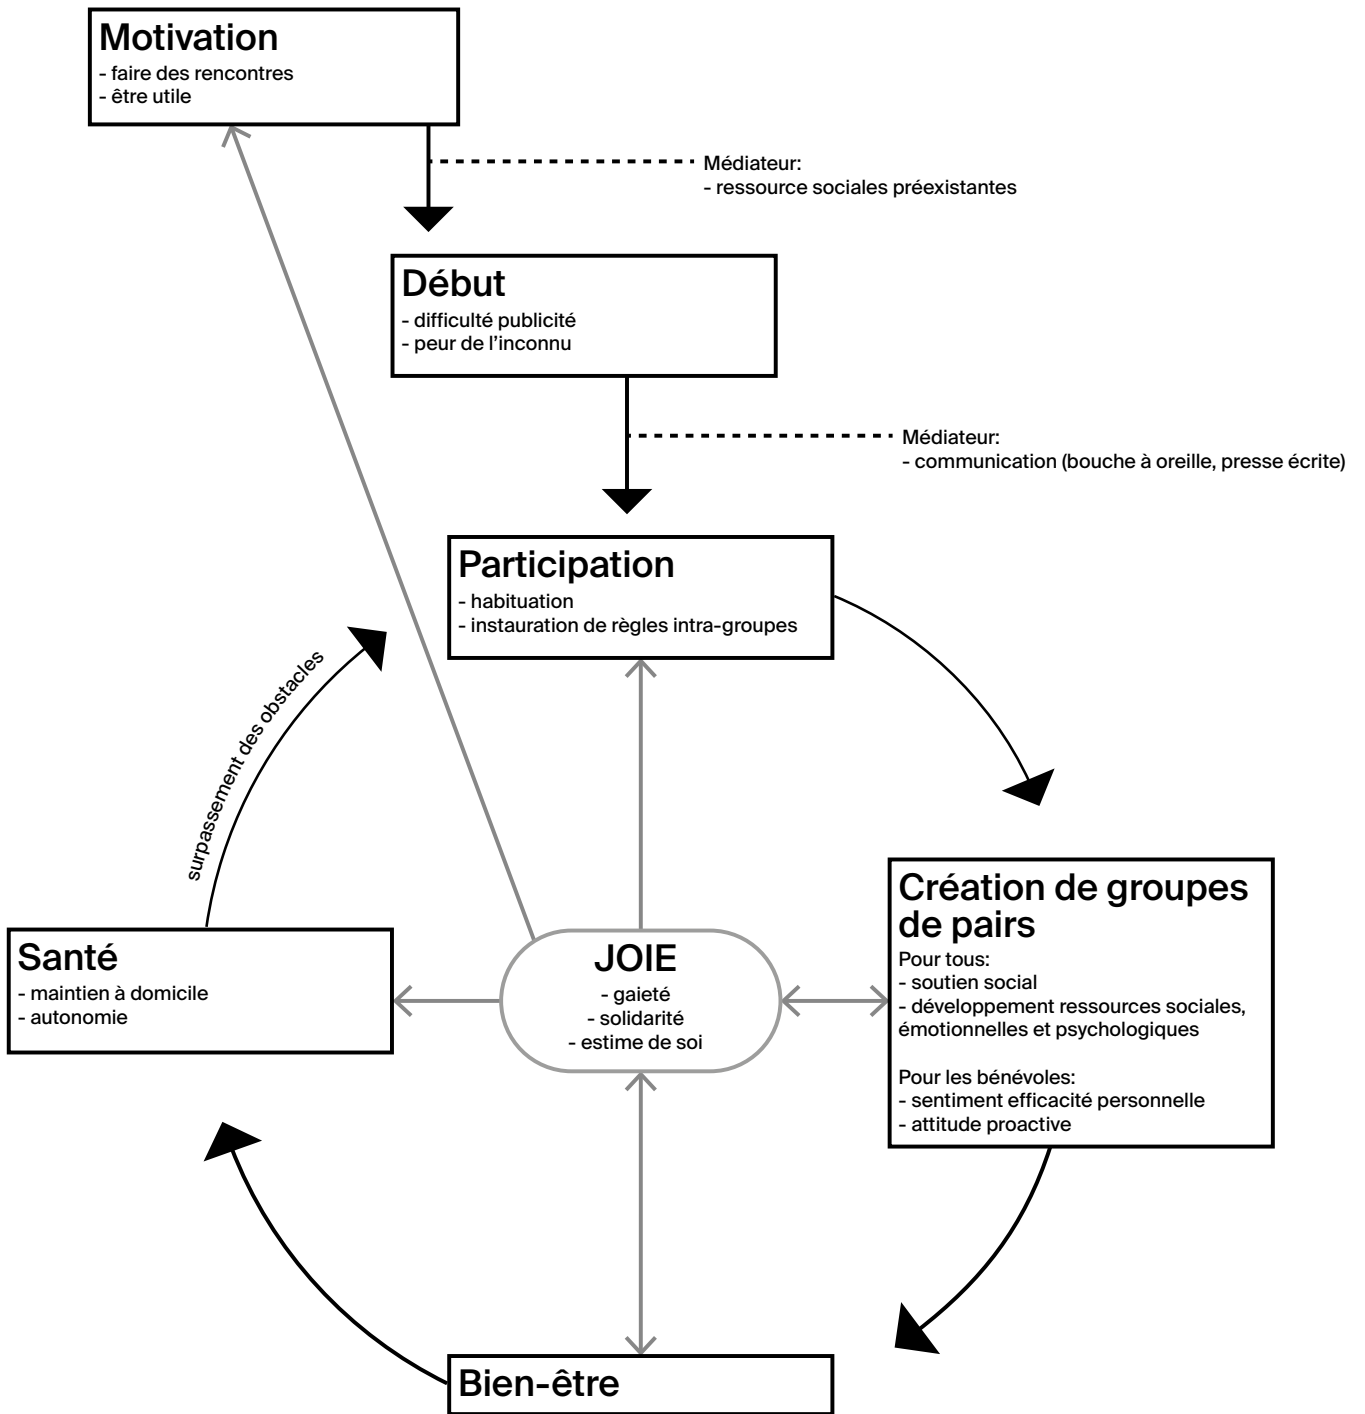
Motivation
- faire des rencontres
- être utile

Médiateur:
- ressource sociales préexistantes

Début
- difficulté publicité
- peur de l'inconnu

Médiateur:
- communication (bouche à oreille, presse écrite)

Participation
- habituation
- instauration de règles intra-groupes

surpassement des obstacles

Création de groupes de pairs
Pour tous:
- soutien social
- développement ressources sociales, émotionnelles et psychologiques

Pour les bénévoles:
- sentiment efficacité personnelle
- attitude proactive

Santé
- maintien à domicile
- autonomie

JOIE
- gaieté
- solidarité
- estime de soi

Bien-être